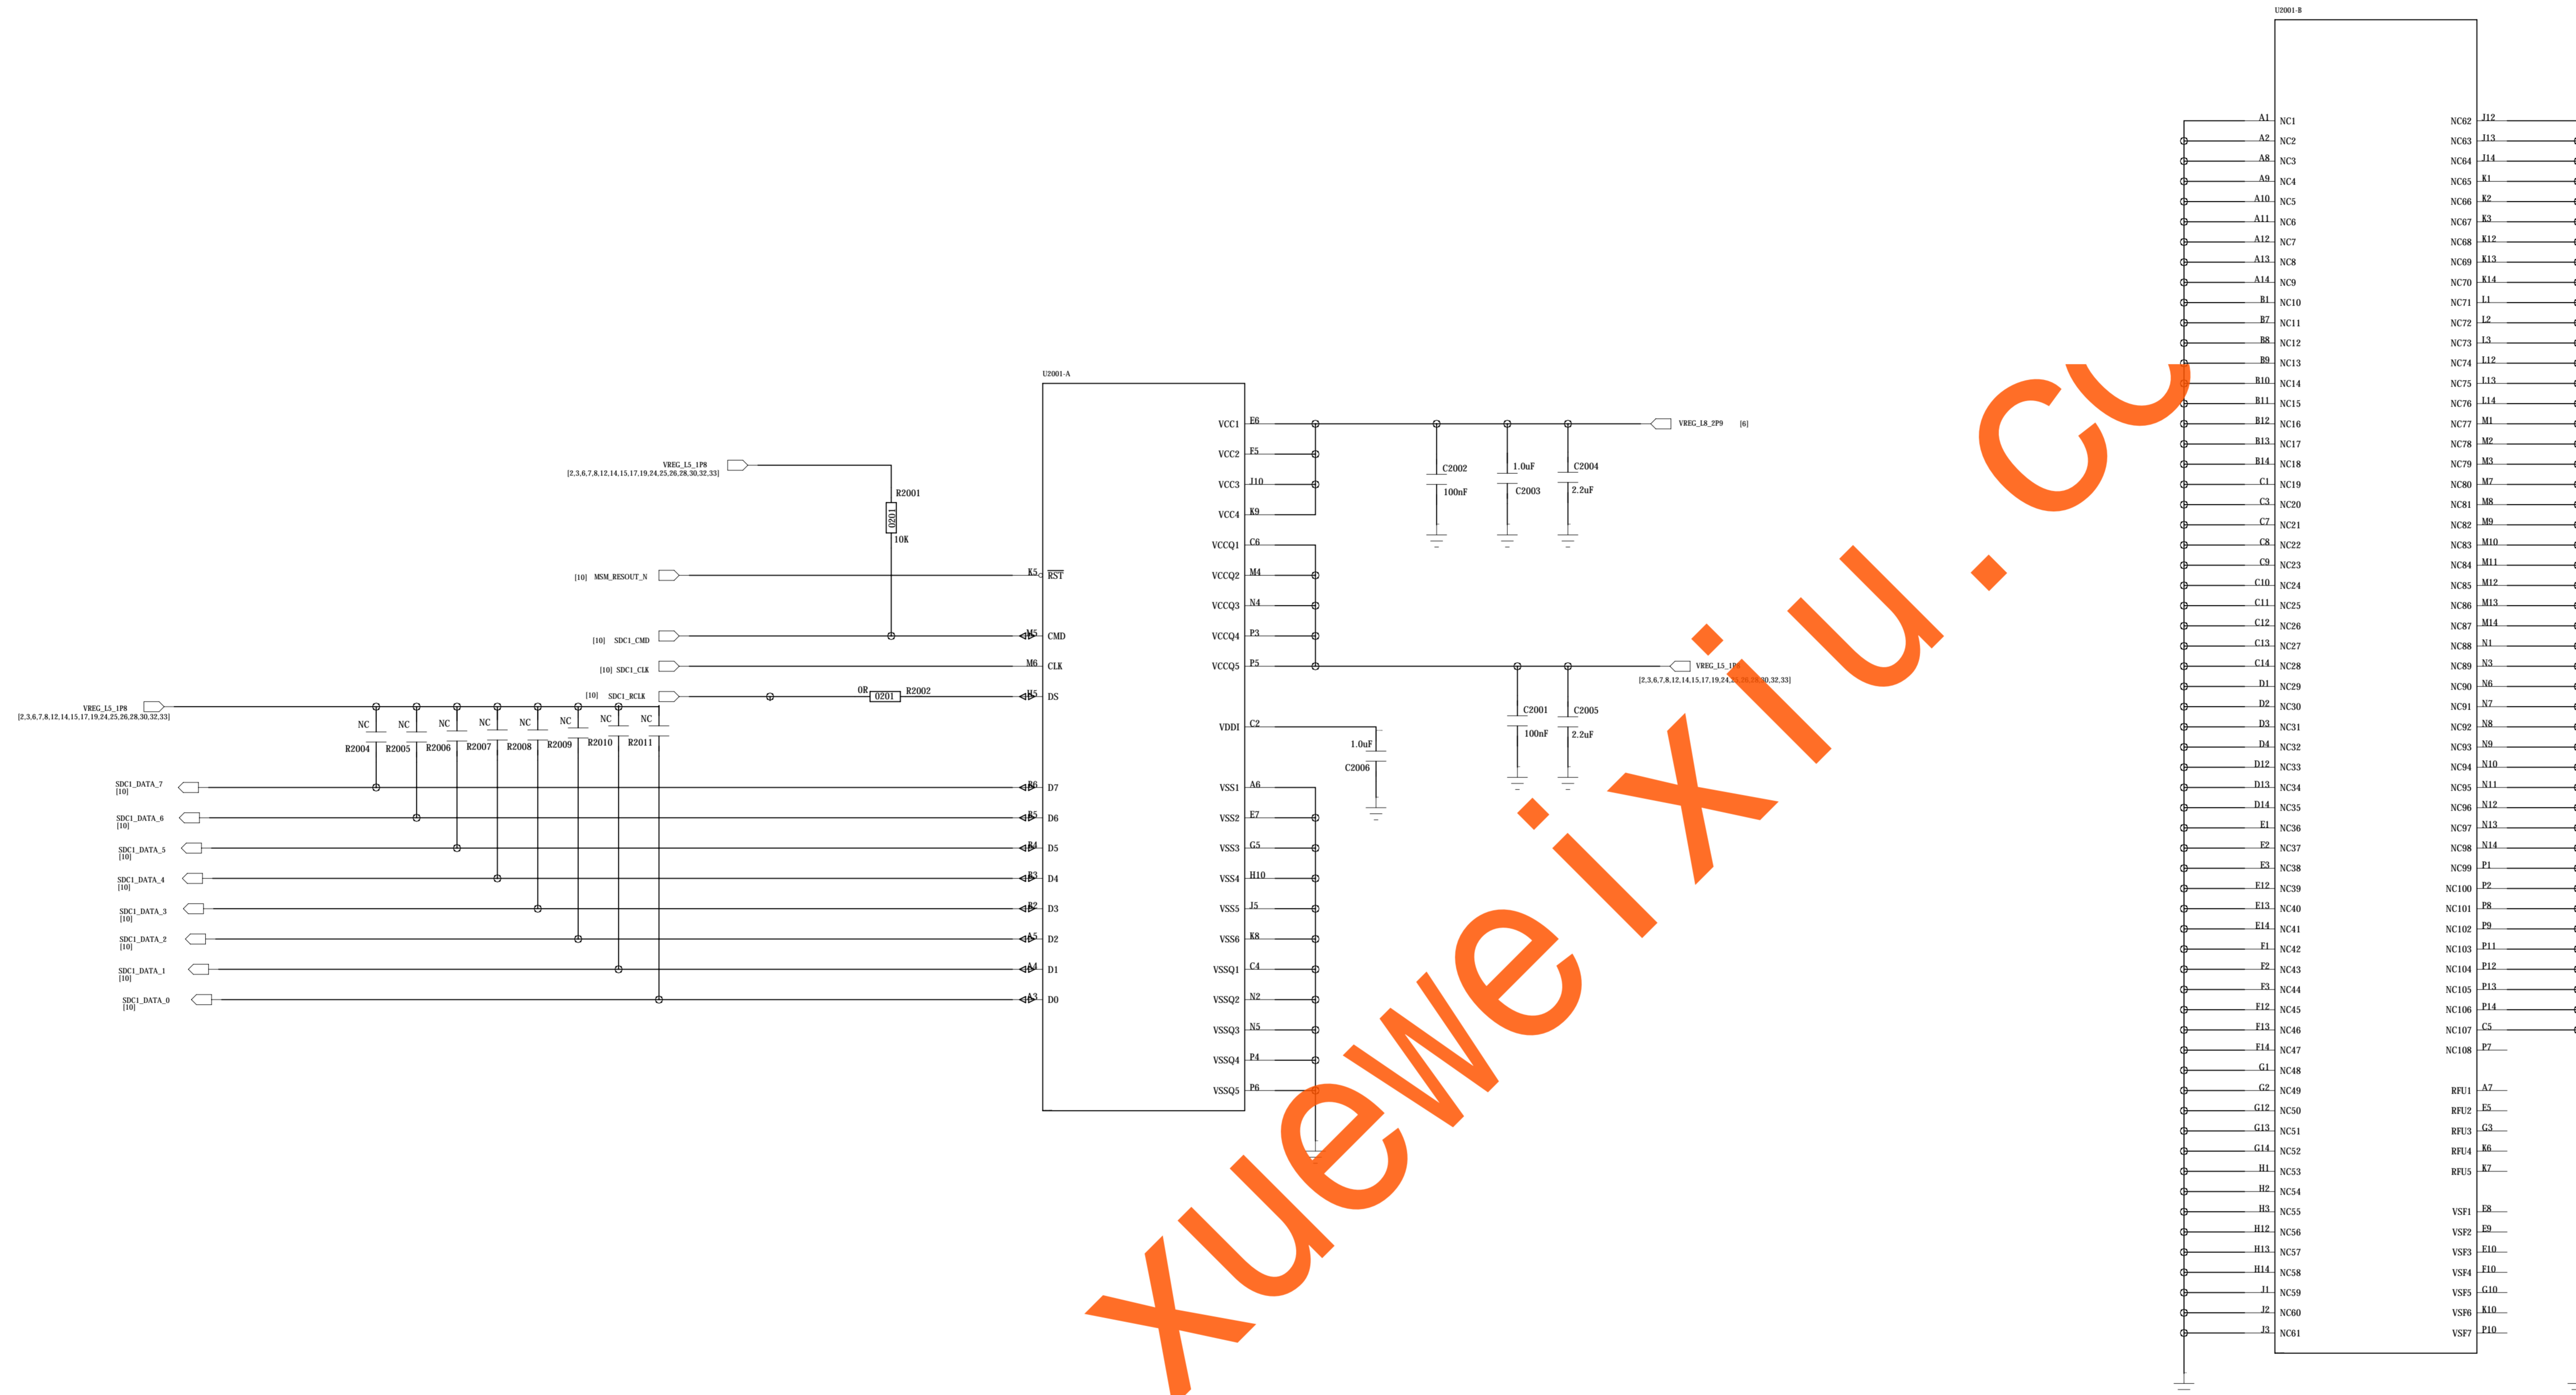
U2001-B

| A1 NC1 | NC62 J12 |
|---|---|
| A2 NC2 | NC63 J13 |
| A8 NC3 | NC64 J14 |
| A9 NC4 | NC65 K1 |
| A10 NC5 | NC66 K2 |
| A11 NC6 | NC67 K3 |
| A12 NC7 | NC68 K12 |
| A13 NC8 | NC69 K13 |
| A14 NC9 | NC70 K14 |
| B1 NC10 | NC71 L1 |
| B7 NC11 | NC72 L2 |
| B8 NC12 | NC73 L3 |
| B9 NC13 | NC74 L12 |
| B10 NC14 | NC75 L13 |
| B11 NC15 | NC76 L14 |
| B12 NC16 | NC77 M1 |
| B13 NC17 | NC78 M2 |
| B14 NC18 | NC79 M3 |
| C1 NC19 | NC80 M7 |
| C3 NC20 | NC81 M8 |
| C7 NC21 | NC82 M9 |
| C8 NC22 | NC83 M10 |
| C9 NC23 | NC84 M11 |
| C10 NC24 | NC85 M12 |
| C11 NC25 | NC86 M13 |
| C12 NC26 | NC87 M14 |
| C13 NC27 | NC88 N1 |
| C14 NC28 | NC89 N3 |
| D1 NC29 | NC90 N6 |
| D2 NC30 | NC91 N7 |
| D3 NC31 | NC92 N8 |
| D4 NC32 | NC93 N9 |
| D12 NC33 | NC94 N10 |
| D13 NC34 | NC95 N11 |
| D14 NC35 | NC96 N12 |
| E1 NC36 | NC97 N13 |
| E2 NC37 | NC98 N14 |
| E3 NC38 | NC99 P1 |
| E12 NC39 | NC100 P2 |
| E13 NC40 | NC101 P8 |
| E14 NC41 | NC102 P9 |
| F1 NC42 | NC103 P11 |
| F2 NC43 | NC104 P12 |
| F3 NC44 | NC105 P13 |
| F12 NC45 | NC106 P14 |
| F13 NC46 | NC107 C5 |
| F14 NC47 | NC108 P7 |
| G1 NC48 | |
| G2 NC49 | RFU1 A7 |
| G12 NC50 | RFU2 E5 |
| G13 NC51 | RFU3 G3 |
| G14 NC52 | RFU4 K6 |
| H1 NC53 | RFU5 K7 |
| H2 NC54 | |
| H3 NC55 | VSF1 E8 |
| H12 NC56 | VSF2 E9 |
| H13 NC57 | VSF3 E10 |
| H14 NC58 | VSF4 F10 |
| J1 NC59 | VSF5 G10 |
| J2 NC60 | VSF6 K10 |
| J3 NC61 | VSF7 P10 |

U2001-A

VCC1 E6
VCC2 F5
VCC3 J10
VCC4 K9
VCCQ1 C6
VCCQ2 M4
VCCQ3 N4
VCCQ4 P3
VCCQ5 P5
VDDI C2
VSS1 A6
VSS2 E7
VSS3 G5
VSS4 H10
VSS5 J5
VSS6 K8
VSSQ1 C4
VSSQ2 N2
VSSQ3 N5
VSSQ4 P4
VSSQ5 P6

K5 $\overline{RST}$
M5 CMD
M6 CLK
H5 DS
B6 D7
B5 D6
B4 D5
B3 D4
B2 D3
A5 D2
A4 D1
A3 D0

VREG_L8_2P9 [6]
C2002 100nF
1.0uF C2003
C2004 2.2uF
C2001 100nF
C2005 2.2uF
1.0uF C2006
VREG_L5_1P8 [2,3,6,7,8,12,14,15,17,19,24,25,26,28,30,32,33]

VREG_L5_1P8 [2,3,6,7,8,12,14,15,17,19,24,25,26,28,30,32,33]
R2001 0201 10K
[10] MSM_RESOUT_N
[10] SDC1_CMD
[10] SDC1_CLK
[10] SDC1_RCLK
0R 0201 R2002
VREG_L5_1P8 [2,3,6,7,8,12,14,15,17,19,24,25,26,28,30,32,33]
NC NC NC NC NC NC NC NC
R2004 R2005 R2006 R2007 R2008 R2009 R2010 R2011
SDC1_DATA_7 [10]
SDC1_DATA_6 [10]
SDC1_DATA_5 [10]
SDC1_DATA_4 [10]
SDC1_DATA_3 [10]
SDC1_DATA_2 [10]
SDC1_DATA_1 [10]
SDC1_DATA_0 [10]

xueweixiu.cc